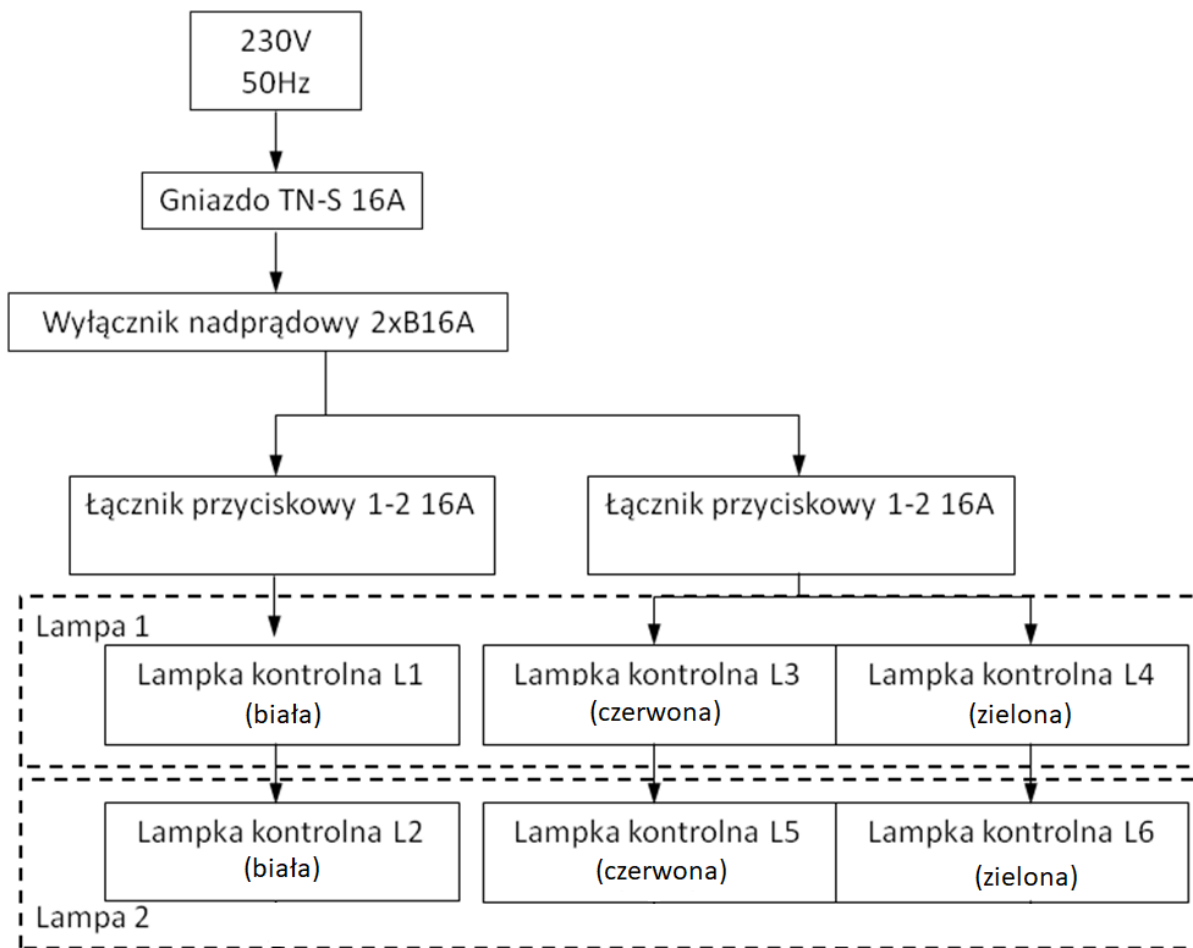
230V
50Hz

Gniazdo TN-S 16A

Wyłącznik nadprądowy 2xB16A

Łącznik przyciskowy 1-2 16A

Łącznik przyciskowy 1-2 16A

Lampa 1

Lampka kontrolna L1
(biała)

Lampka kontrolna L3
(czerwona)

Lampka kontrolna L4
(zielona)

Lampka kontrolna L2
(biała)

Lampka kontrolna L5
(czerwona)

Lampka kontrolna L6
(zielona)

Lampa 2